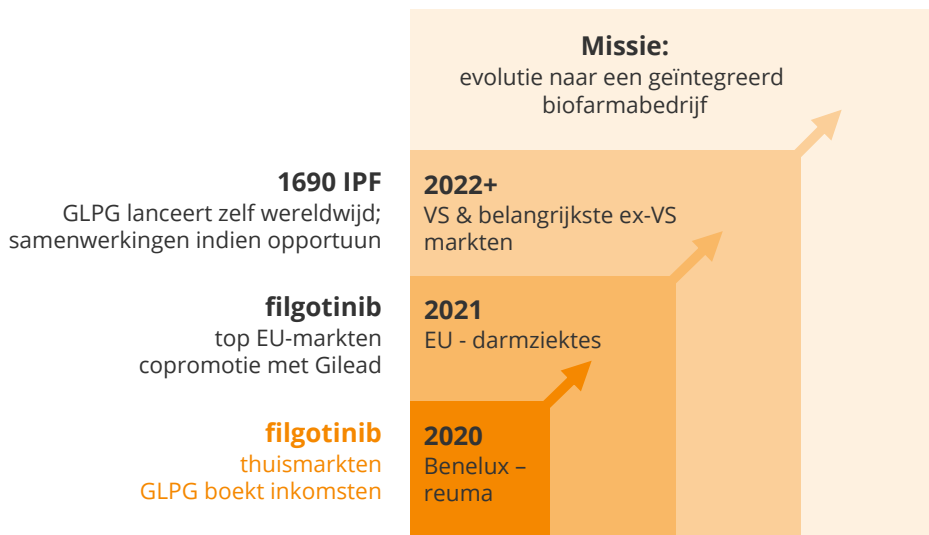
Missie:
evolutie naar een geïntegreerd biofarmabedrijf

1690 IPF
GLPG lanceert zelf wereldwijd; samenwerkingen indien opportuun

2022+
VS & belangrijkste ex-VS markten

filgotinib
top EU-markten copromotie met Gilead

2021
EU - darmziektes

filgotinib
thuismarkten
GLPG boekt inkomsten

2020
Benelux – reuma